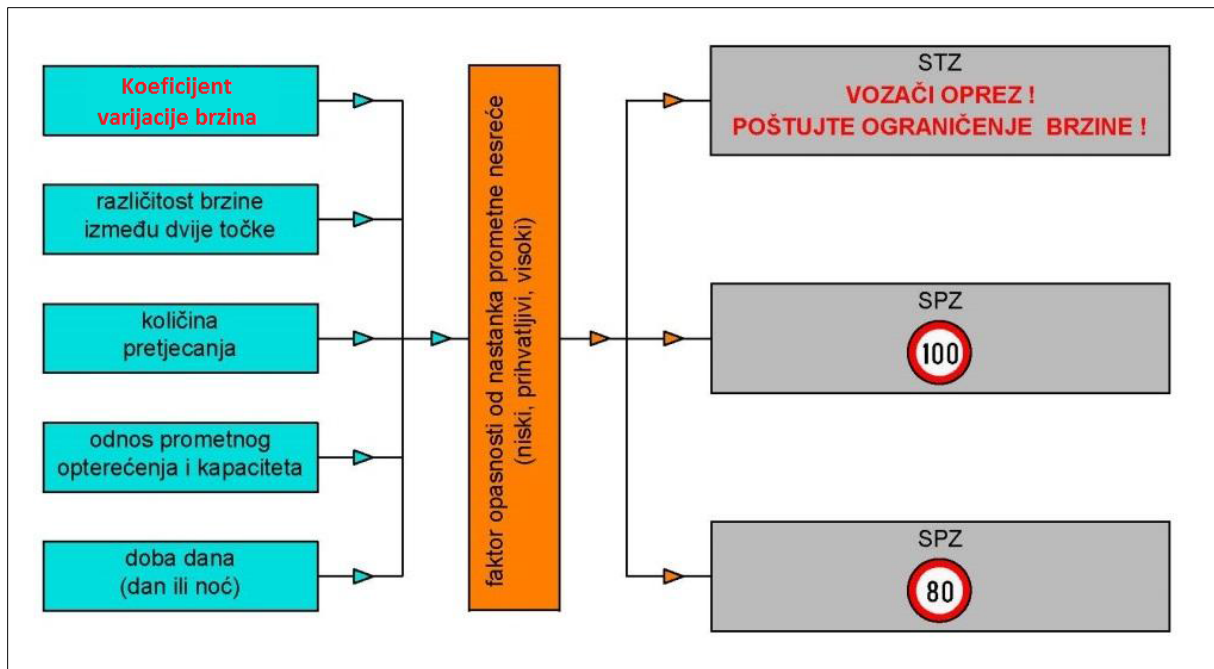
Koeficijent varijacije brzina

različitost brzine između dvije točke

količina pretjecanja

odnos prometnog opterećenja i kapaciteta

doba dana (dan ili noć)

faktor opasnosti od nastanka prometne nesreće (niski, prihvatljivi, visoki)

STZ
VOZAČI OPREZ !
POŠTUJTE OGRANIČENJE BRZINE !

SPZ
100

SPZ
80